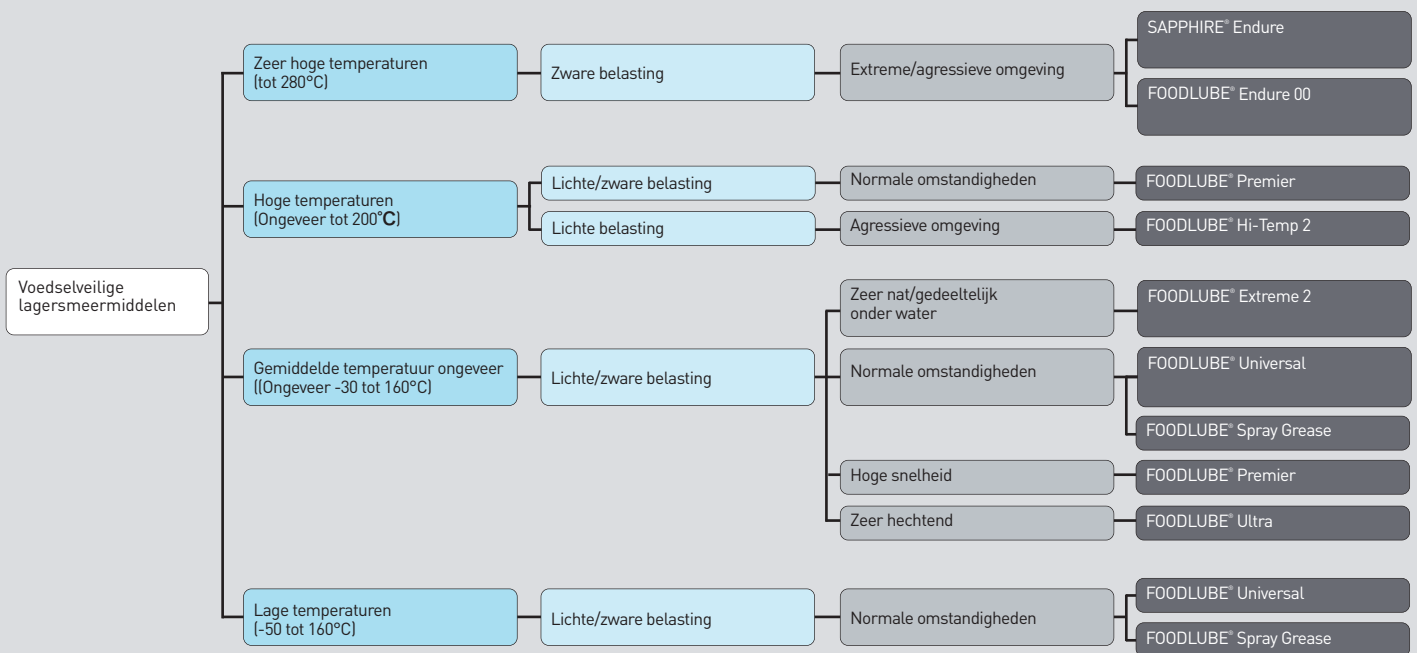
Voedselveilige lagersmeermiddelen

Zeer hoge temperaturen (tot 280°C)

Zware belasting

Extreme/agressieve omgeving

SAPPHIRE® Endure

FOODLUBE® Endure 00

Hoge temperaturen (Ongeveer tot 200°C)

Lichte/zware belasting

Normale omstandigheden

FOODLUBE® Premier

Lichte belasting

Agressieve omgeving

FOODLUBE® Hi-Temp 2

Gemiddelde temperatuur ongeveer ((Ongeveer -30 tot 160°C)

Lichte/zware belasting

Zeer nat/gedeeltelijk onder water

FOODLUBE® Extreme 2

Normale omstandigheden

FOODLUBE® Universal

FOODLUBE® Spray Grease

Hoge snelheid

FOODLUBE® Premier

Zeer hechtend

FOODLUBE® Ultra

Lage temperaturen (-50 tot 160°C)

Lichte/zware belasting

Normale omstandigheden

FOODLUBE® Universal

FOODLUBE® Spray Grease